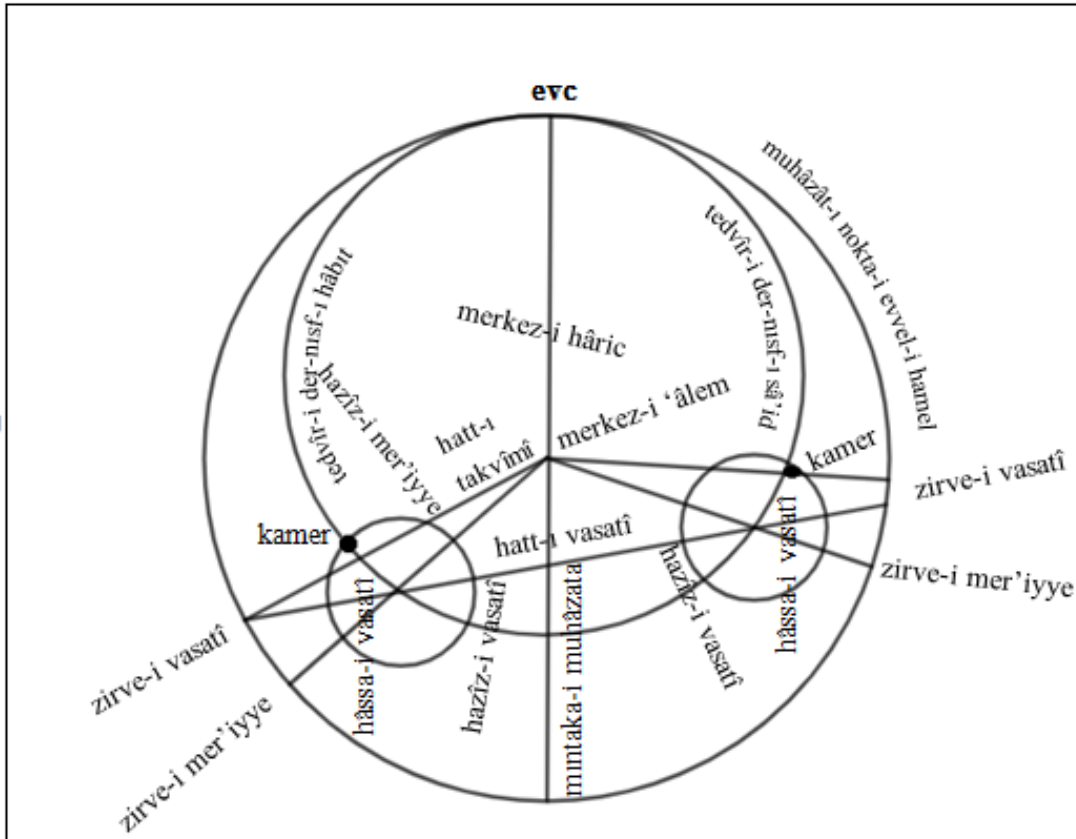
evc

muhâzât-ı nokta-i evvel-i hamel

tedvîr-i der-nısf-ı hâbıt

merkez-i hâric

tedvîr-i der-nısf-ı sâ'id

hazîz-i mer'iyye

hatt-ı takvîmî

merkez-i 'âlem

kamer

zirve-i vasatî

kamer

hatt-ı vasatî

zirve-i mer'iyye

hâssa-i vasatî

hazîz-i vasatî

mıntaka-i muhâzata

hazîz-i vasatî

hâssa-i vasatî

zirve-i vasatî

zirve-i mer'iyye